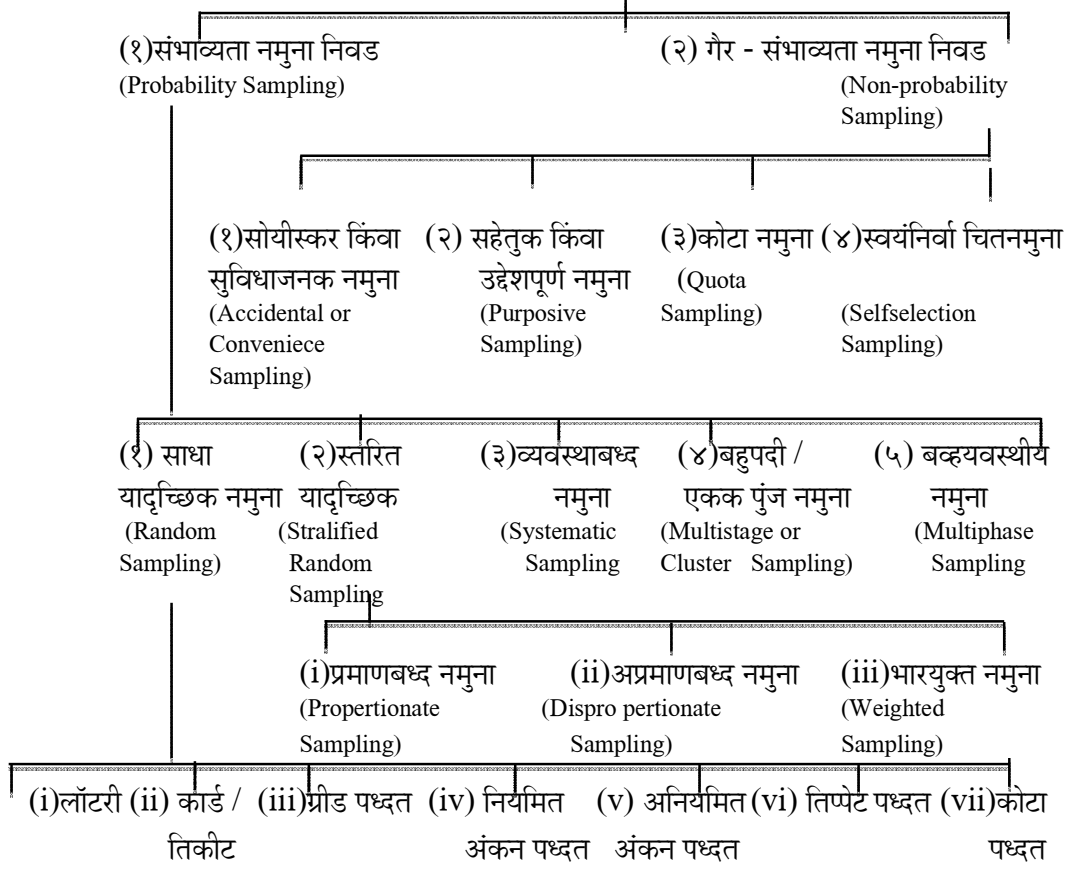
(१)संभाव्यता नमुना निवड
(Probability Sampling)

(२) गैर - संभाव्यता नमुना निवड
(Non-probability Sampling)

(१)सोयीस्कर किंवा सुविधाजनक नमुना
(Accidental or Conveniece Sampling)

(२) सहेतुक किंवा उद्देशपूर्ण नमुना
(Purposive Sampling)

(३)कोटा नमुना
(Quota Sampling)

(४)स्वयंनिर्वा चितनमुना
(Selfselection Sampling)

(१) साधा यादृच्छिक नमुना
(Random Sampling)

(२)स्तरित यादृच्छिक
(Stralified Random Sampling

(३)व्यवस्थाबध्द नमुना
(Systematic Sampling

(४)बहुपदी / एकक पुंज नमुना
(Multistage or Cluster Sampling)

(५) बव्हयवस्थीय नमुना
(Multiphase Sampling

(i)प्रमाणबध्द नमुना
(Propertionate Sampling)

(ii)अप्रमाणबध्द नमुना
(Dispro pertionate Sampling)

(iii)भारयुक्त नमुना
(Weighted Sampling)

(i)लॉटरी (ii) कार्ड / तिकीट (iii)ग्रीड पध्दत (iv) नियमित अंकन पध्दत (v) अनियमित अंकन पध्दत (vi) तिप्पेट पध्दत (vii)कोटा पध्दत